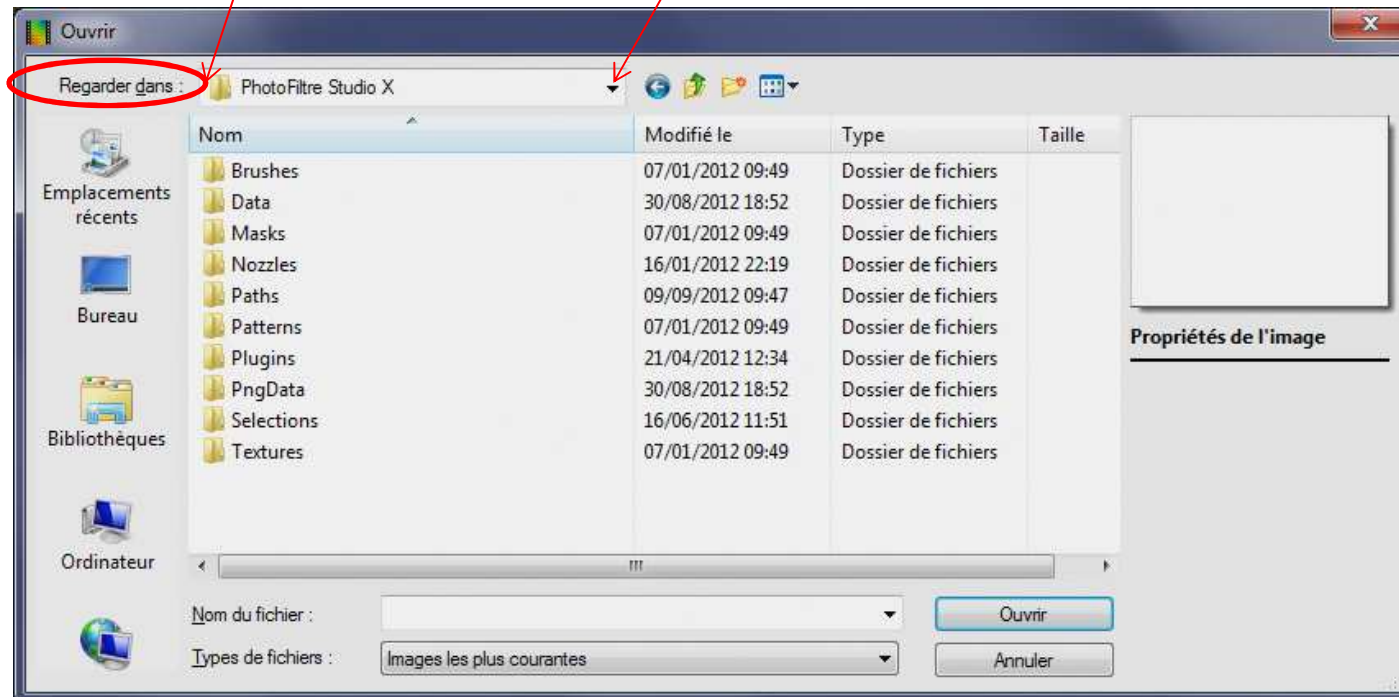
Ouvrir

Regarder dans : PhotoFiltre Studio X

Emplacements récents

Bureau

Bibliothèques

Ordinateur

| Nom | Modifié le | Type | Taille |
|---|---|---|---|
| Brushes | 07/01/2012 09:49 | Dossier de fichiers | |
| Data | 30/08/2012 18:52 | Dossier de fichiers | |
| Masks | 07/01/2012 09:49 | Dossier de fichiers | |
| Nozzles | 16/01/2012 22:19 | Dossier de fichiers | |
| Paths | 09/09/2012 09:47 | Dossier de fichiers | |
| Patterns | 07/01/2012 09:49 | Dossier de fichiers | |
| Plugins | 21/04/2012 12:34 | Dossier de fichiers | |
| PngData | 30/08/2012 18:52 | Dossier de fichiers | |
| Selections | 16/06/2012 11:51 | Dossier de fichiers | |
| Textures | 07/01/2012 09:49 | Dossier de fichiers | |

Propriétés de l'image

Nom du fichier :

Ouvrir

Types de fichiers : Images les plus courantes

Annuler